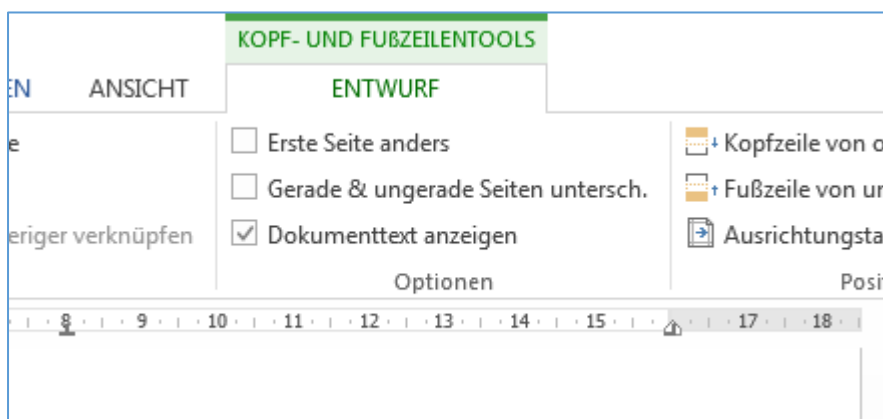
KOPF- UND FUßZEILENTOOLS

EN ANSICHT ENTWURF

e

eriger verknüpfen

Erste Seite anders

Gerade & ungerade Seiten untersch.

Dokumenttext anzeigen

Optionen

Kopfzeile von o

Fußzeile von ur

Ausrichtungsta

Posi

8 · 9 · 10 · 11 · 12 · 13 · 14 · 15 · 17 · 18